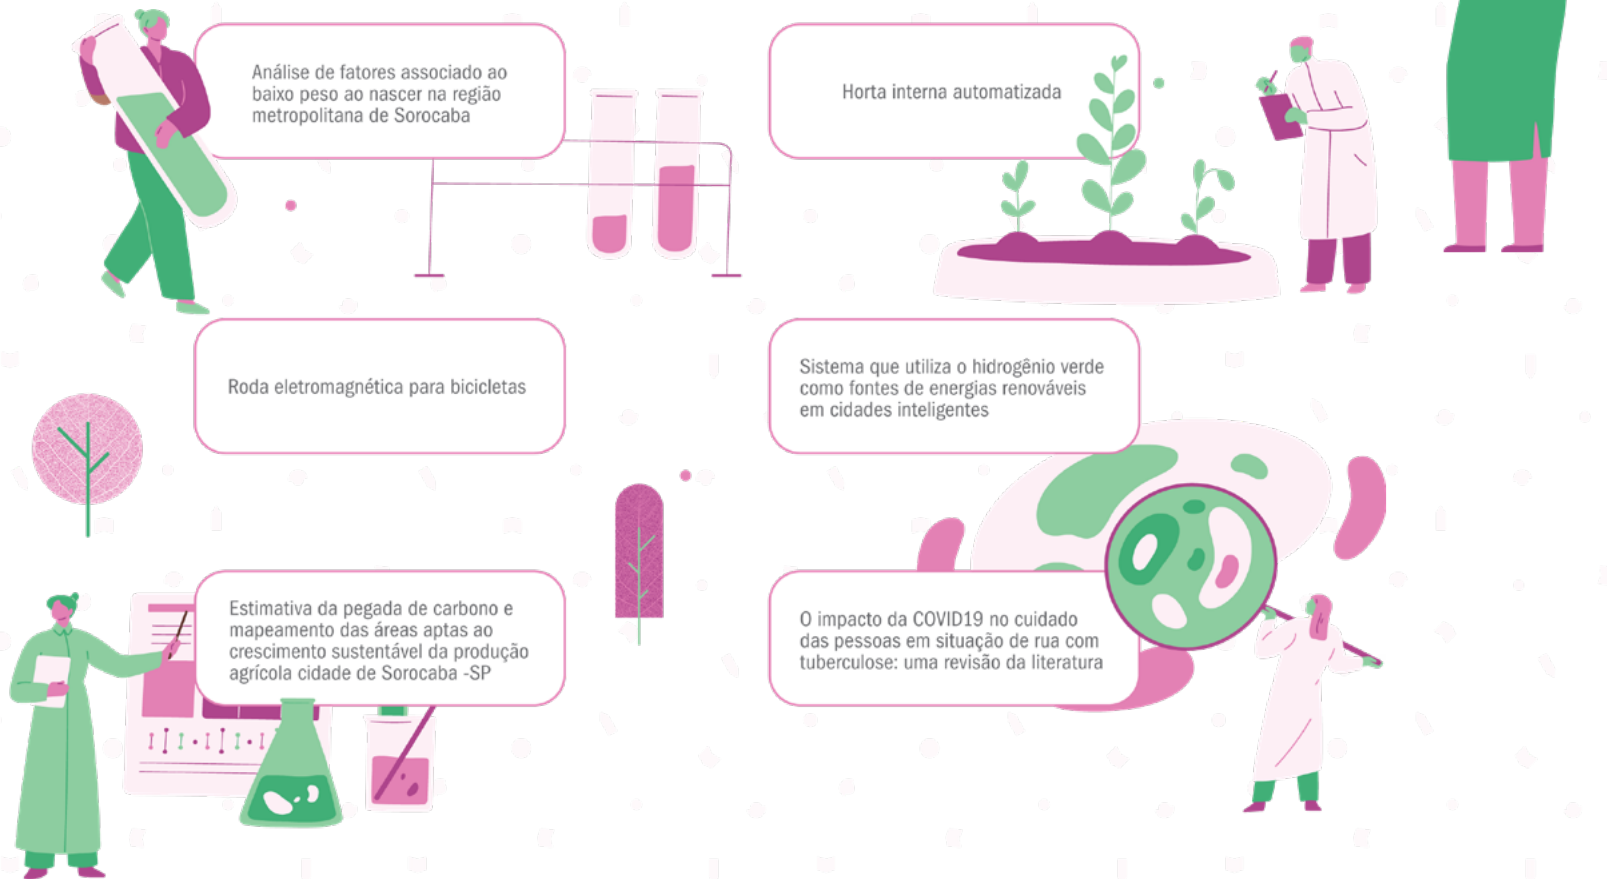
Análise de fatores associado ao baixo peso ao nascer na região metropolitana de Sorocaba

Horta interna automatizada

Roda eletromagnética para bicicletas

Sistema que utiliza o hidrogênio verde como fontes de energias renováveis em cidades inteligentes

Estimativa da pegada de carbono e mapeamento das áreas aptas ao crescimento sustentável da produção agrícola cidade de Sorocaba -SP

O impacto da COVID19 no cuidado das pessoas em situação de rua com tuberculose: uma revisão da literatura